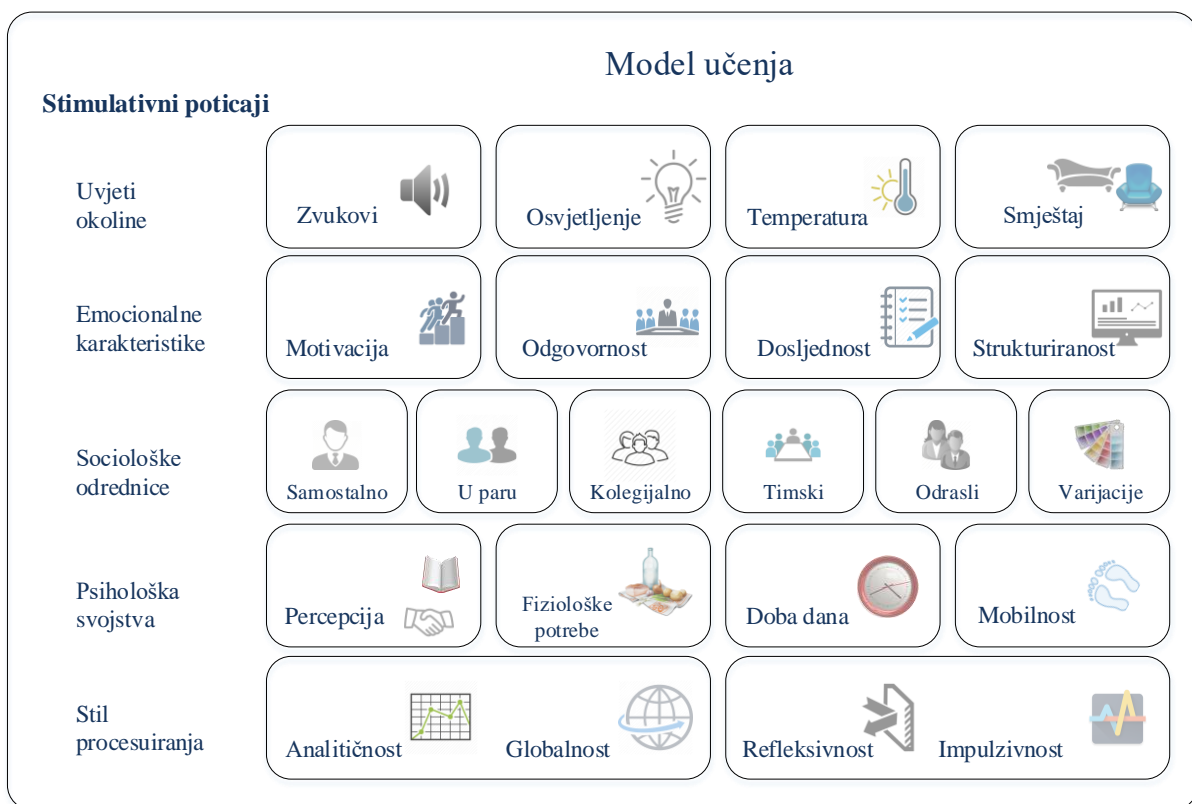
Model učenja

Stimulativni poticaji

Uvjeti okoline

Zvukovi

Osvjetljenje

Temperatura

Smještaj

Emocionalne karakteristike

Motivacija

Odgovornost

Dosljednost

Strukturiranost

Sociološke odrednice

Samostalno

U paru

Kolegijalno

Timski

Odrasli

Varijacije

Psihološka svojstva

Percepcija

Fiziološke potrebe

Doba dana

Mobilnost

Stil procesuiranja

Analitičnost

Globalnost

Refleksivnost

Impulzivnost